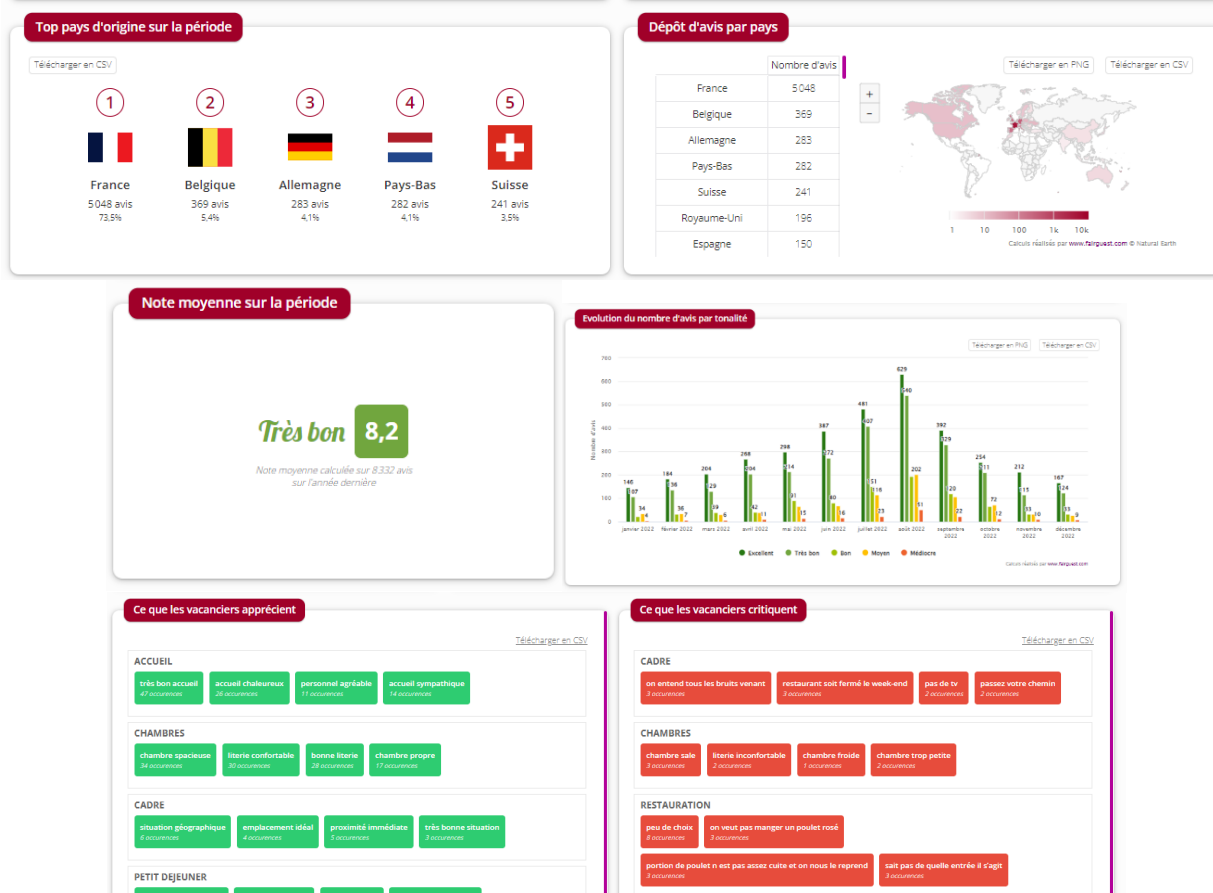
Top pays d'origine sur la période

Télécharger en CSV

1
France
5 048 avis
73,5%

2
Belgique
369 avis
5,4%

3
Allemagne
283 avis
4,1%

4
Pays-Bas
282 avis
4,1%

5
Suisse
241 avis
3,5%

Dépôt d'avis par pays

| | Nombre d'avis |
|---|---|
| France | 5 048 |
| Belgique | 369 |
| Allemagne | 283 |
| Pays-Bas | 282 |
| Suisse | 241 |
| Royaume-Uni | 196 |
| Espagne | 150 |

+
−
Télécharger en PNG
Télécharger en CSV
1 10 100 1k 10k
Calculs réalisés par www.fairguest.com © Natural Earth

Note moyenne sur la période

Très bon 8,2
Note moyenne calculée sur 8 332 avis sur l'année dernière

Evolution du nombre d'avis par tonalité

Télécharger en PNG
Télécharger en CSV

700
600
500
400
300
200
100
0
Nombre d'avis

146 87 34
184 36 36 7
204 129 39 6
268 204 42
298 214 31 15
387 272 80 6
481 407 151 116 73
629 540 202 51
392 329 120 22
254 211 72 12
212 111 33 10
167 124 33 9

janvier 2022
février 2022
mars 2022
avril 2022
mai 2022
juin 2022
juillet 2022
août 2022
septembre 2022
octobre 2022
novembre 2022
décembre 2022

Excellent
Très bon
Bon
Moyen
Médiocre

Calculs réalisés par www.fairguest.com

Ce que les vacanciers apprécient

Télécharger en CSV

ACCUEIL
très bon accueil
47 occurences
accueil chaleureux
26 occurences
personnel agréable
11 occurences
accueil sympathique
14 occurences

CHAMBRES
chambre spacieuse
34 occurences
literie confortable
30 occurences
bonne literie
28 occurences
chambre propre
17 occurences

CADRE
situation géographique
6 occurences
emplacement idéal
4 occurences
proximité immédiate
5 occurences
très bonne situation
3 occurences

PETIT DEJEUNER

Ce que les vacanciers critiquent

Télécharger en CSV

CADRE
on entend tous les bruits venant
3 occurences
restaurant soit fermé le week-end
3 occurences
pas de tv
2 occurences
passez votre chemin
2 occurences

CHAMBRES
chambre sale
3 occurences
literie inconfortable
2 occurences
chambre froide
1 occurences
chambre trop petite
2 occurences

RESTAURATION
peu de choix
8 occurences
on veut pas manger un poulet rosé
3 occurences
portion de poulet n est pas assez cuite et on nous le reprend
3 occurences
sait pas de quelle entrée il s'agit
3 occurences